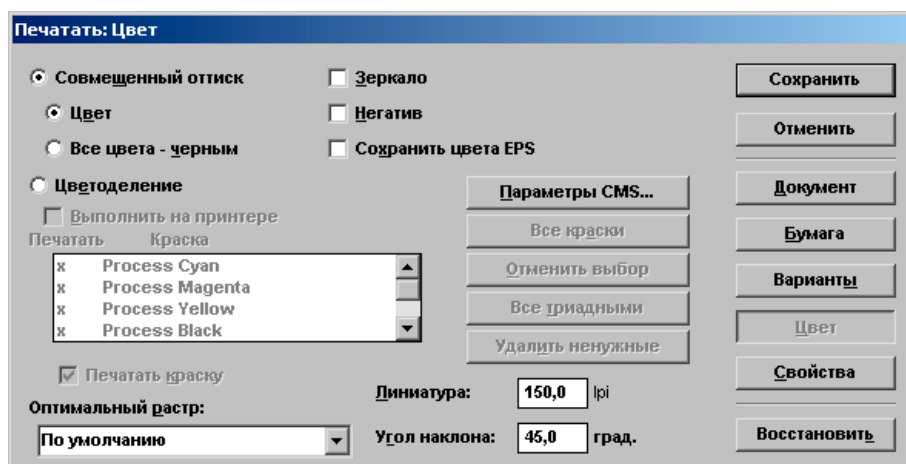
Печатать: Цвет

Совмещенный оттиск

Цвет

Все цвета - черным

Цветоделение

Выполнить на принтере

Печатать Краска

| | |
|---|---|
| x | Process Cyan |
| x | Process Magenta |
| x | Process Yellow |
| x | Process Black |

Печатать краску

Оптимальный растр:

По умолчанию

Зеркало

Негатив

Сохранить цвета EPS

Параметры CMS...

Все краски

Отменить выбор

Все триадными

Удалить ненужные

Линиатура: 150,0 lpi

Угол наклона: 45,0 град.

Сохранить

Отменить

Документ

Бумага

Варианты

Цвет

Свойства

Восстановить